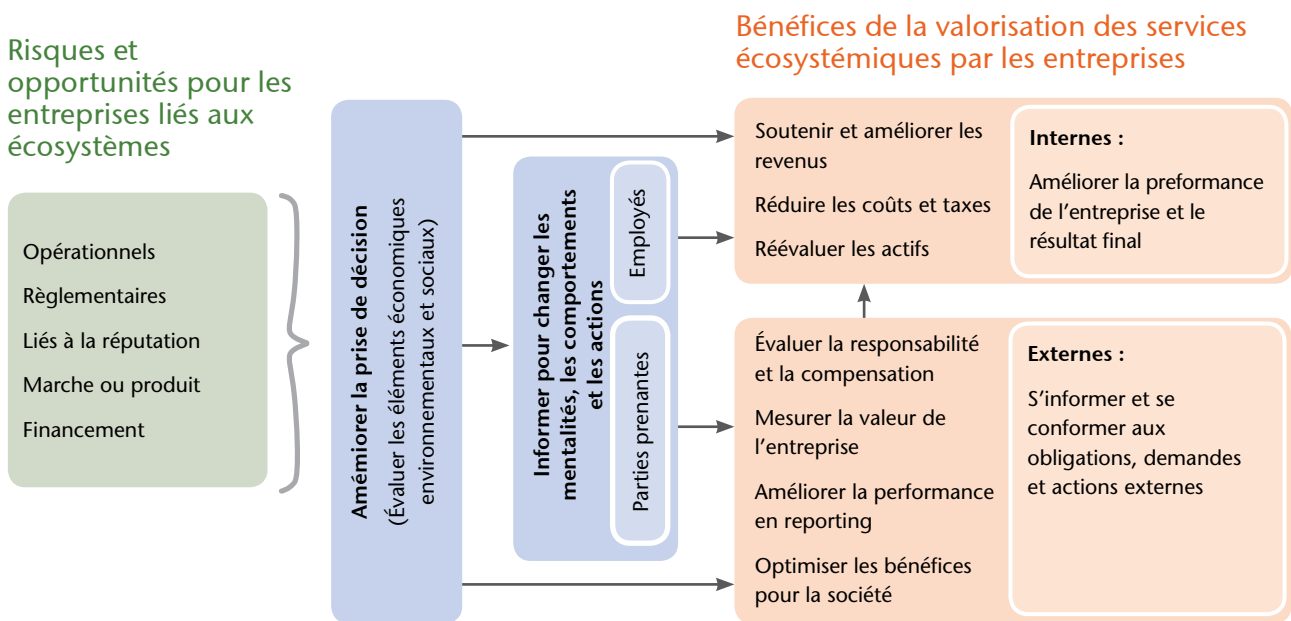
Risques et opportunités pour les entreprises liés aux écosystèmes

Opérationnels
Règlementaires
Liés à la réputation
Marche ou produit
Financement

Améliorer la prise de décision
(Évaluer les éléments économiques environnementaux et sociaux)

Informer pour changer les mentalités, les comportements et les actions

Employés

Parties prenantes

Bénéfices de la valorisation des services écosystémiques par les entreprises

Soutenir et améliorer les revenus
Réduire les coûts et taxes
Réévaluer les actifs

Internes :
Améliorer la preformance de l'entreprise et le résultat final

Évaluer la responsabilité et la compensation
Mesurer la valeur de l'entreprise
Améliorer la performance en reporting
Optimiser les bénéfices pour la société

Externes :
S'informer et se conformer aux obligations, demandes et actions externes